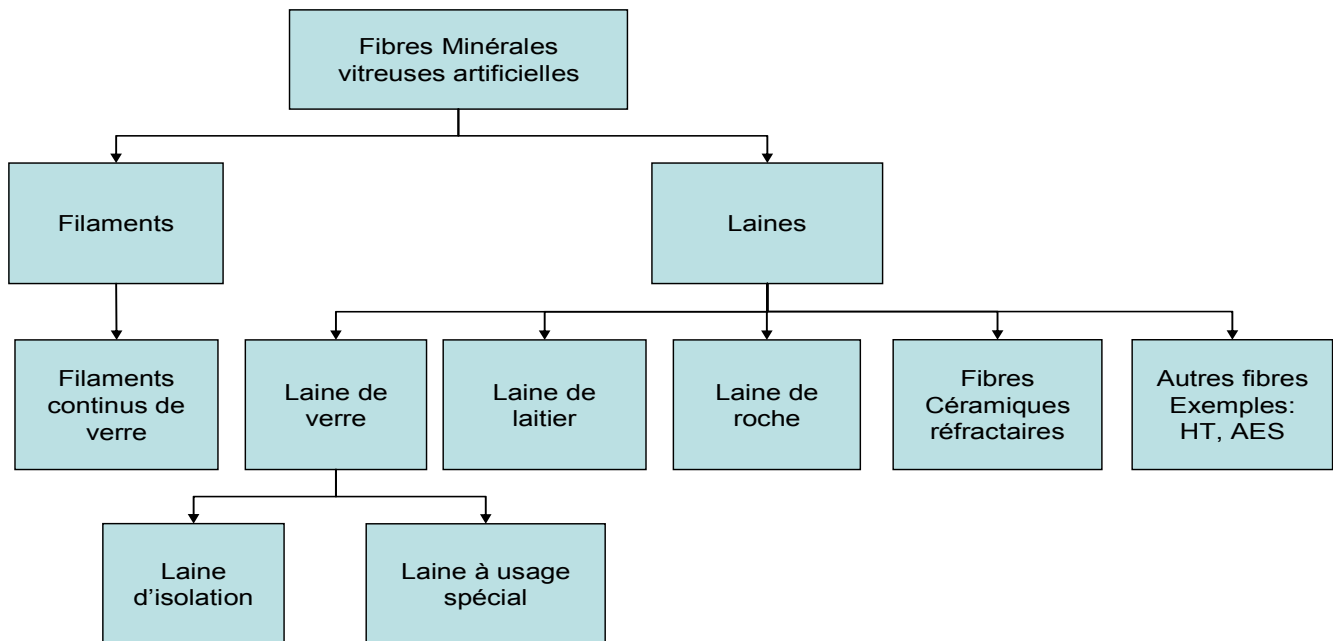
Fibres Minérales vitreuses artificielles

Filaments

Laines

Filaments continus de verre

Laine de verre

Laine de laitier

Laine de roche

Fibres Céramiques réfractaires

Autres fibres Exemples: HT, AES

Laine d'isolation

Laine à usage spécial